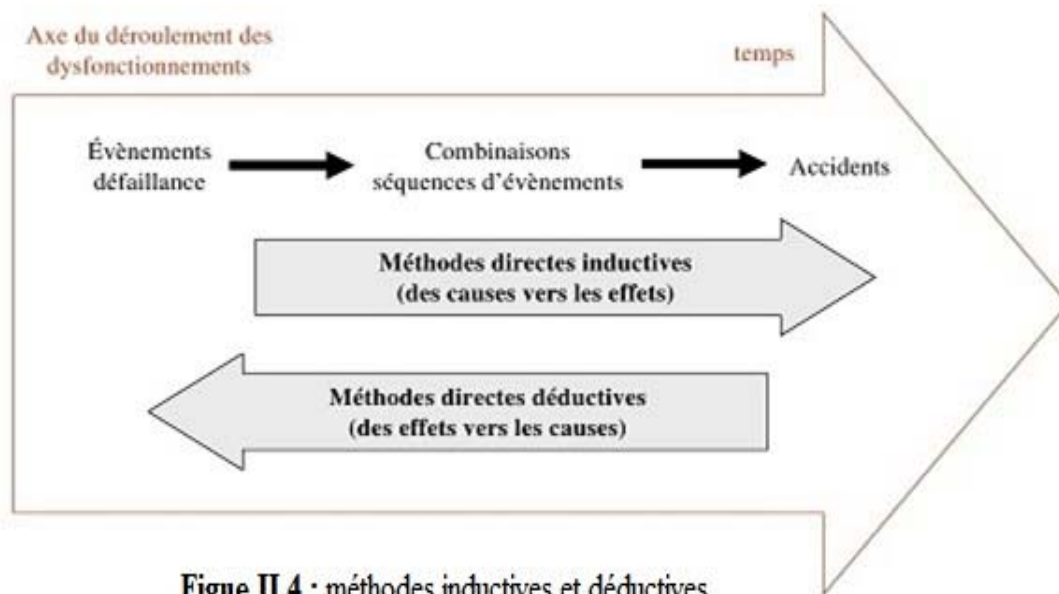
Axe du déroulement des dysfonctionnements

temps

Évènements défaillance

Combinaisons séquences d'évènements

Accidents

Méthodes directes inductives
(des causes vers les effets)

Méthodes directes déductives
(des effets vers les causes)

Figue II.4 : méthodes inductives et déductives